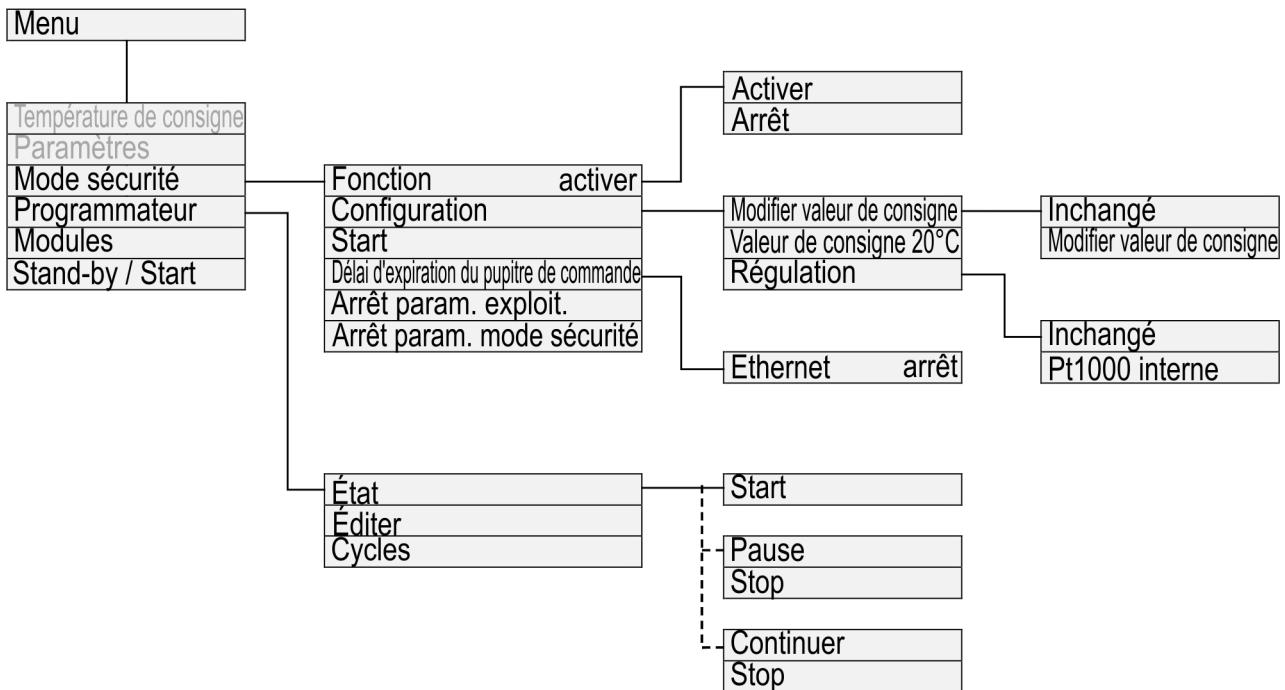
Menu

Température de consigne
Paramètres
Mode sécurité
Programmateur
Modules
Stand-by / Start

Fonction activer
Configuration
Start
Délai d'expiration du pupitre de commande
Arrêt param. exploit.
Arrêt param. mode sécurité

Activer
Arrêt

Modifier valeur de consigne
Valeur de consigne 20°C
Régulation

Inchangé
Modifier valeur de consigne

Inchangé
Pt1000 interne

Ethernet arrêt

État
Éditer
Cycles

Start

Pause
Stop

Continuer
Stop